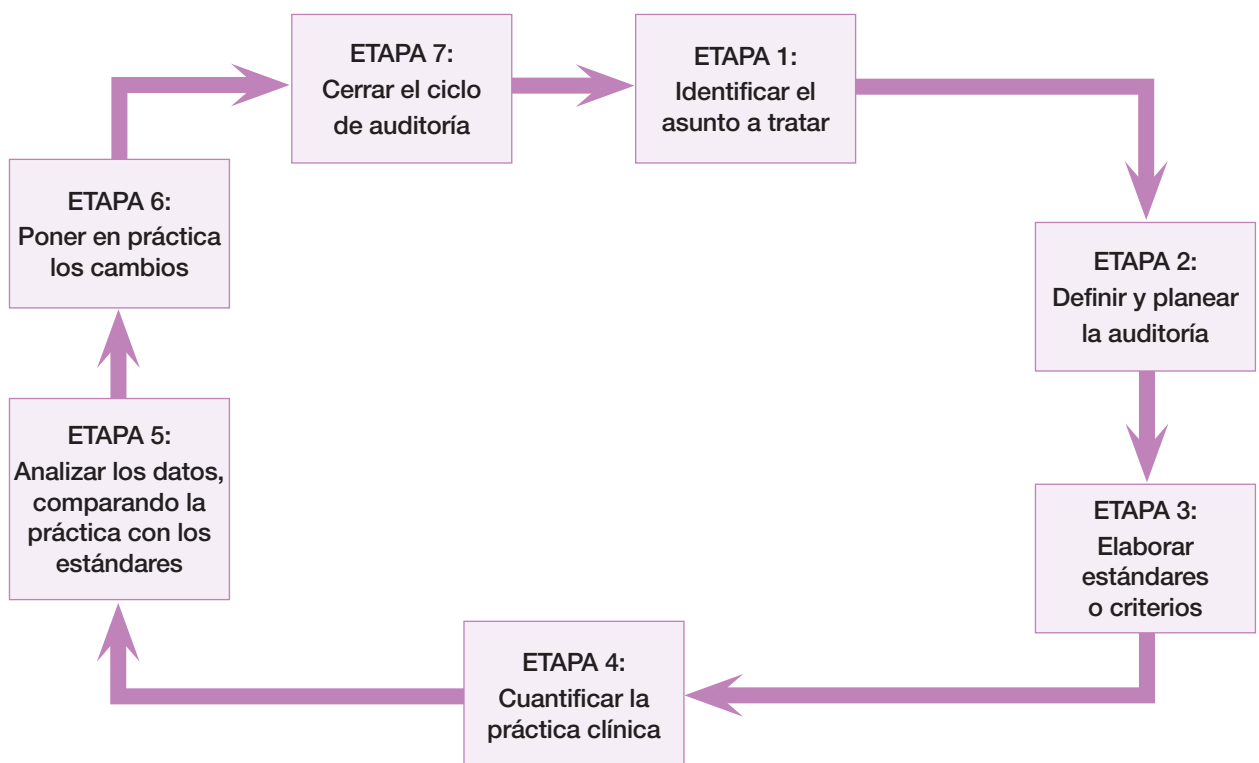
ETAPA 7:
Cerrar el ciclo de auditoría

ETAPA 1:
Identificar el asunto a tratar

ETAPA 2:
Definir y planear la auditoría

ETAPA 3:
Elaborar estándares o criterios

ETAPA 4:
Cuantificar la práctica clínica

ETAPA 5:
Analizar los datos, comparando la práctica con los estándares

ETAPA 6:
Poner en práctica los cambios